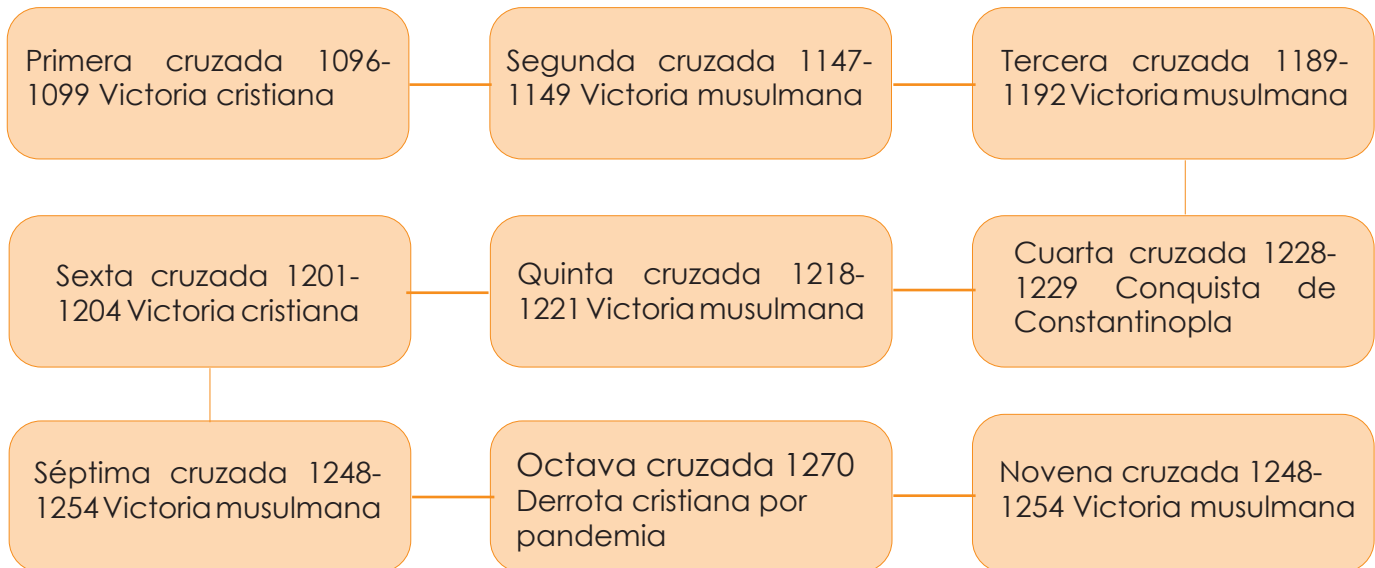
Primera cruzada 1096-1099 Victoria cristiana

Segunda cruzada 1147-1149 Victoria musulmana

Tercera cruzada 1189-1192 Victoria musulmana

Cuarta cruzada 1228-1229 Conquista de Constantinopla

Quinta cruzada 1218-1221 Victoria musulmana

Sexta cruzada 1201-1204 Victoria cristiana

Séptima cruzada 1248-1254 Victoria musulmana

Octava cruzada 1270 Derrota cristiana por pandemia

Novena cruzada 1248-1254 Victoria musulmana